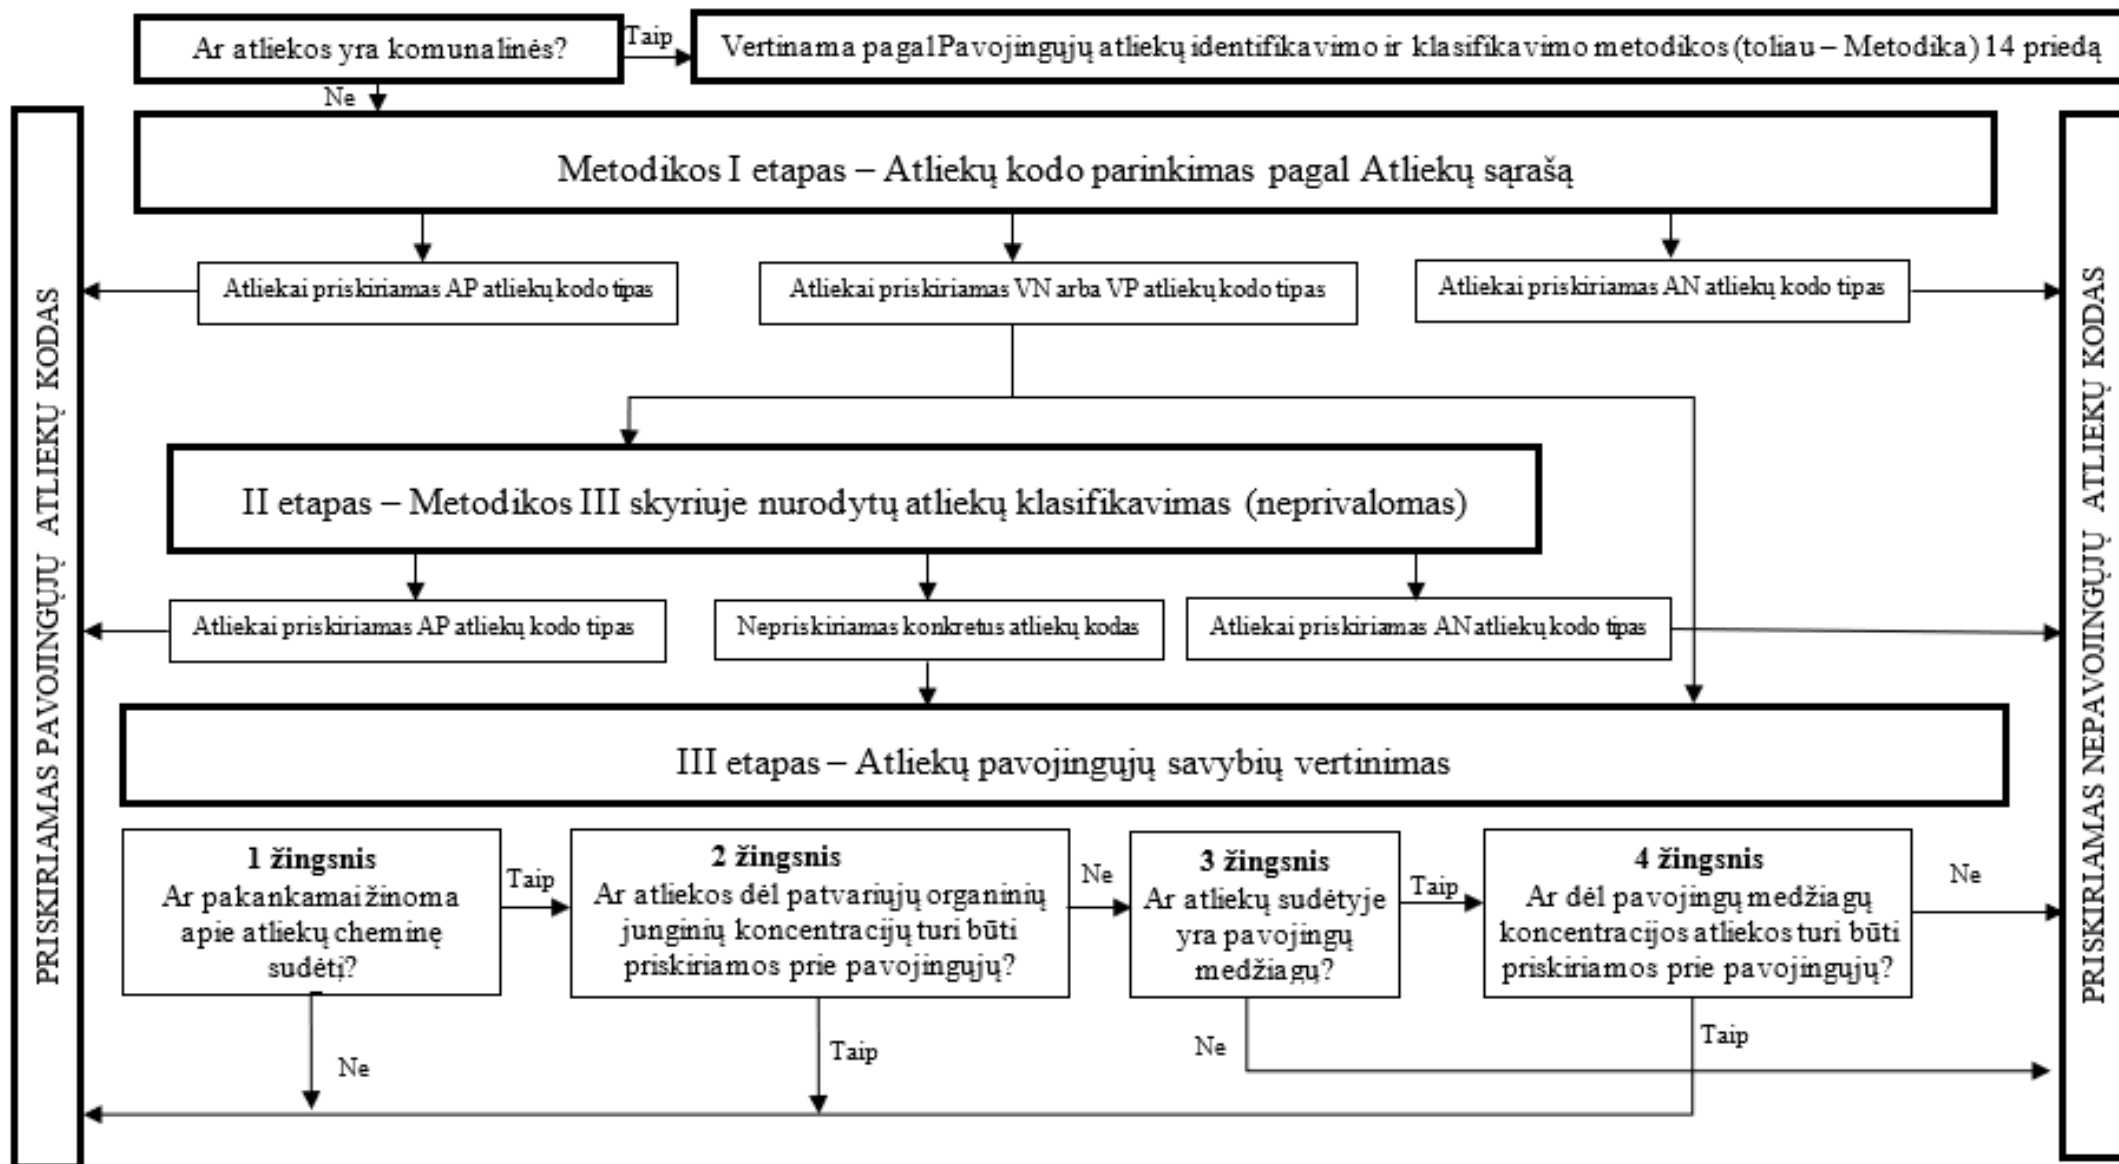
Ar atliekos yra komunalinės?

Taip

Vertinama pagal Pavojingųjų atliekų identifikavimo ir klasifikavimo metodikos (toliau – Metodika) 14 priedą

Ne

PRISKIRIAMAS PAVOJINGŲJŲ ATLIEKŲ KODAS

Metodikos I etapas – Atliekų kodo parinkimas pagal Atliekų sąrašą

Atliekai priskiriamas AP atliekų kodo tipas

Atliekai priskiriamas VN arba VP atliekų kodo tipas

Atliekai priskiriamas AN atliekų kodo tipas

PRISKIRIAMAS NEPAVOJINGŲJŲ ATLIEKŲ KODAS

II etapas – Metodikos III skyriuje nurodytų atliekų klasifikavimas (neprivalomas)

Atliekai priskiriamas AP atliekų kodo tipas

Nepriskiriamas konkretus atliekų kodas

Atliekai priskiriamas AN atliekų kodo tipas

III etapas – Atliekų pavojingųjų savybių vertinimas

1 žingsnis
Ar pakankamai žinoma apie atliekų cheminę sudėtį?

Taip

2 žingsnis
Ar atliekos dėl patvariųjų organinių junginių koncentracijų turi būti priskiriamos prie pavojingųjų?

Ne

3 žingsnis
Ar atliekų sudėtyje yra pavojingų medžiagų?

Taip

4 žingsnis
Ar dėl pavojingų medžiagų koncentracijos atliekos turi būti priskiriamos prie pavojingųjų?

Ne

Ne

Taip

Ne

Taip